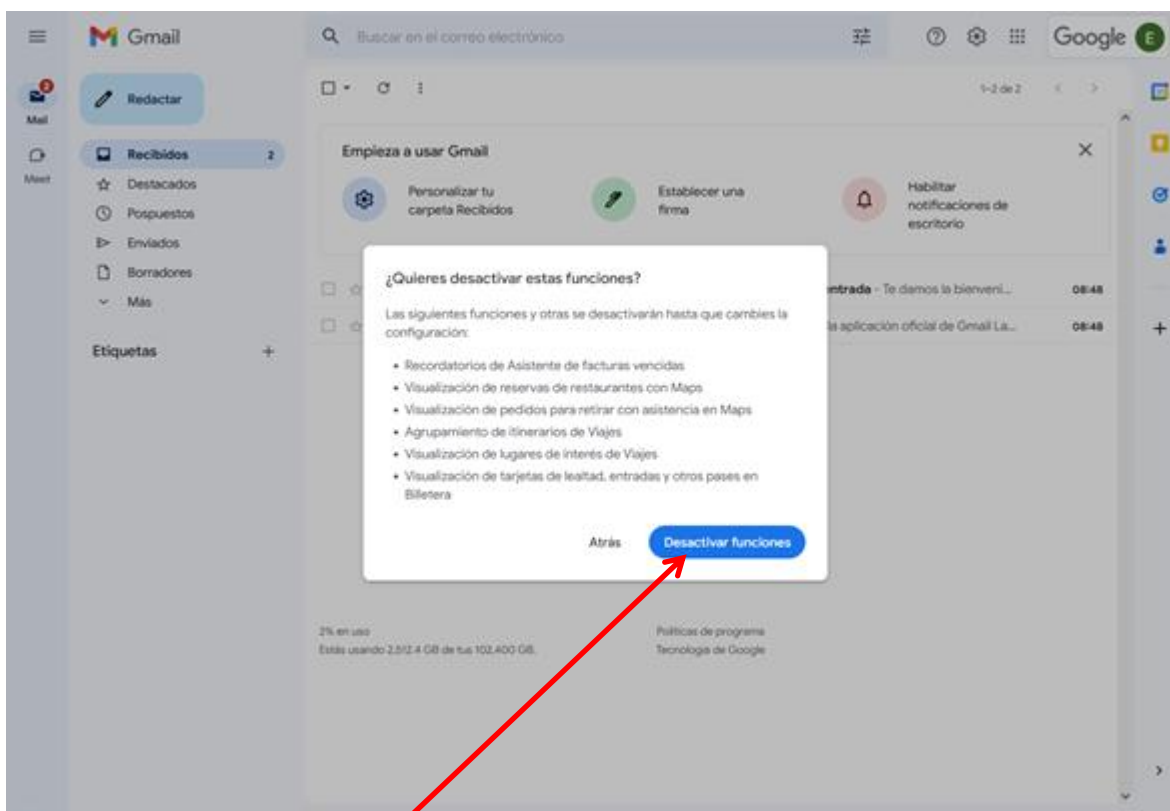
Gmail

Buscar en el correo electrónico

Google E

Mail

Meet

Redactar

Recibidos 2

Destacados

Pospuestos

Enviados

Borradores

Más

Etiquetas +

1–2 de 2

Empieza a usar Gmail

Personalizar tu carpeta Recibidos

Establecer una firma

Habilitar notificaciones de escritorio

ntrada - Te damos la bienveni... 08:48

la aplicación oficial de Gmail La... 08:48

¿Quieres desactivar estas funciones?

Las siguientes funciones y otras se desactivarán hasta que cambies la configuración:

- Recordatorios de Asistente de facturas vencidas
- Visualización de reservas de restaurantes con Maps
- Visualización de pedidos para retirar con asistencia en Maps
- Agrupamiento de itinerarios de Viajes
- Visualización de lugares de interés de Viajes
- Visualización de tarjetas de lealtad, entradas y otros pases en Billetera

Atrás

Desactivar funciones

2% en uso

Estás usando 2,512.4 GB de tus 102,400 GB.

Políticas de programa

Tecnología de Google